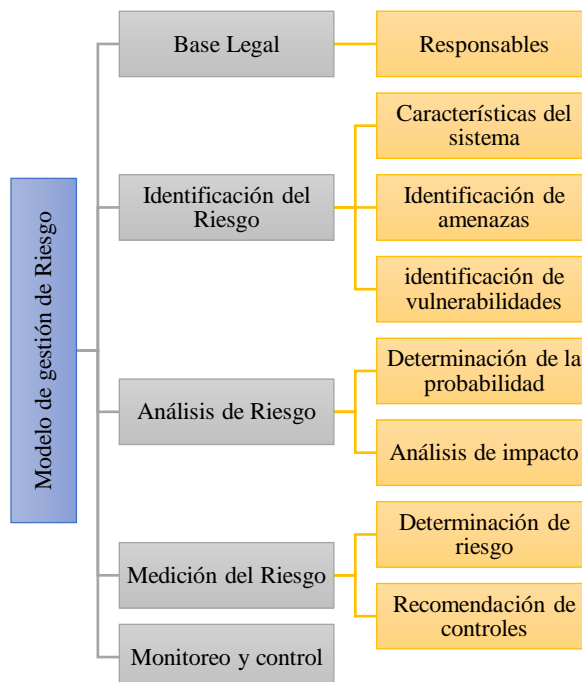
Modelo de gestión de Riesgo

Base Legal

Responsables

Identificación del Riesgo

Características del sistema

Identificación de amenazas

identificación de vulnerabilidades

Análisis de Riesgo

Determinación de la probabilidad

Análisis de impacto

Medición del Riesgo

Determinación de riesgo

Recomendación de controles

Monitoreo y control